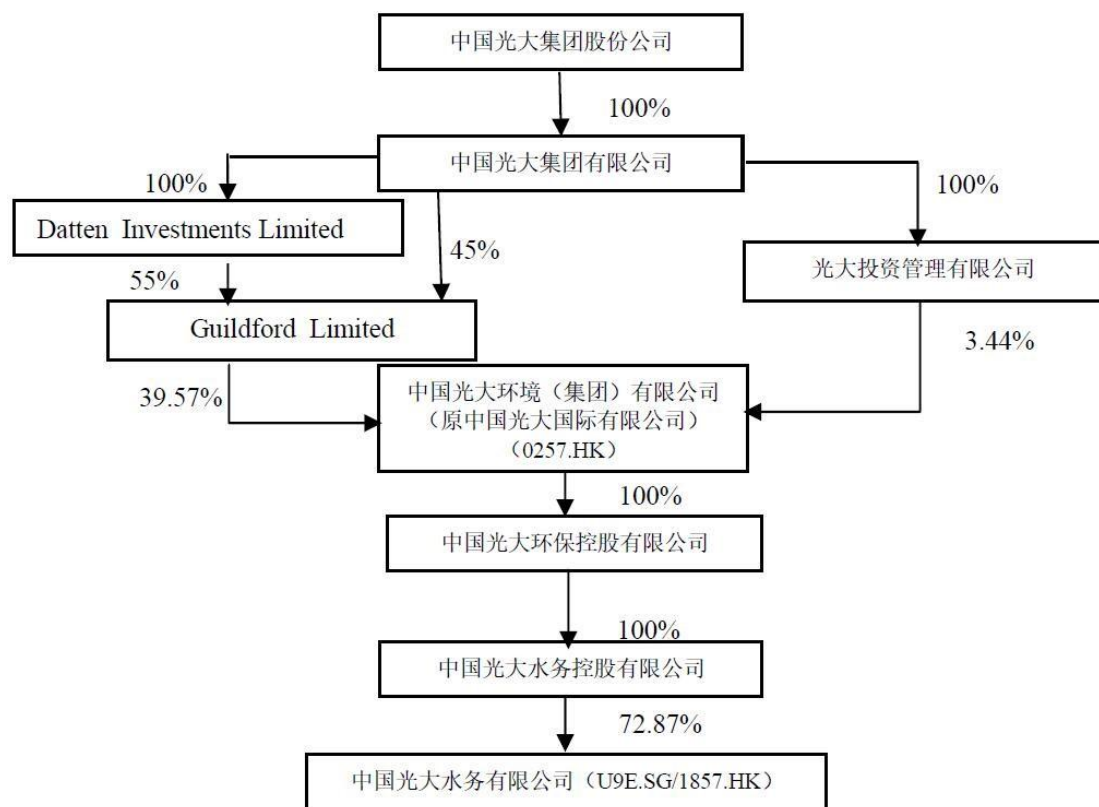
中国光大集团股份公司

100%

中国光大集团有限公司

100%

100%

Datten Investments Limited

45%

光大投资管理有限公司

55%

Guildford Limited

3.44%

39.57%

中国光大环境（集团）有限公司
（原中国光大国际有限公司）
（0257.HK）

100%

中国光大环保控股有限公司

100%

中国光大水务控股有限公司

72.87%

中国光大水务有限公司（U9E.SG/1857.HK）